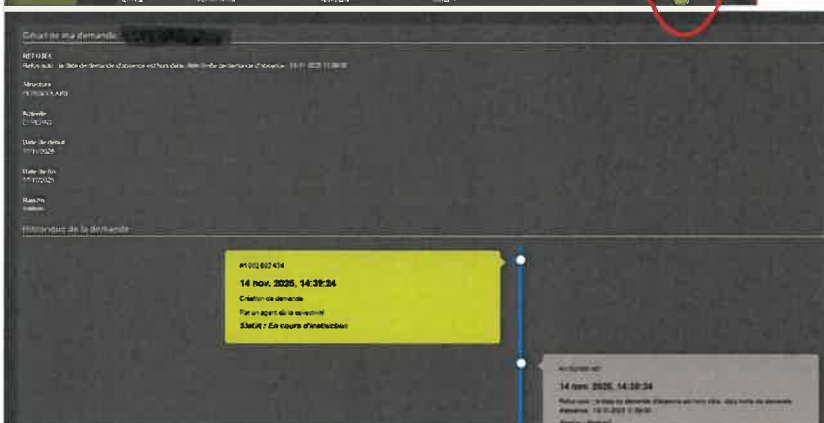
Détail de ma demande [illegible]

REFUSEE
Refus auto : la date de demande d'absence est hors date limite de demande d'absence : 13-11-2025 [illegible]

Structure
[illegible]

Activité
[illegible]

Date de début
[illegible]

Date de fin
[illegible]

Raison
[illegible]

Historique de la demande

#1002 802 434
14 nov. 2025, 14:39:24
Création de demande
Par un agent de la structure
Statut : En cours d'instruction

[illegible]
14 nov. 2025, 14:39:34
Refus auto : la date de demande d'absence est hors date limite de demande d'absence : 13-11-2025 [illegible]
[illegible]